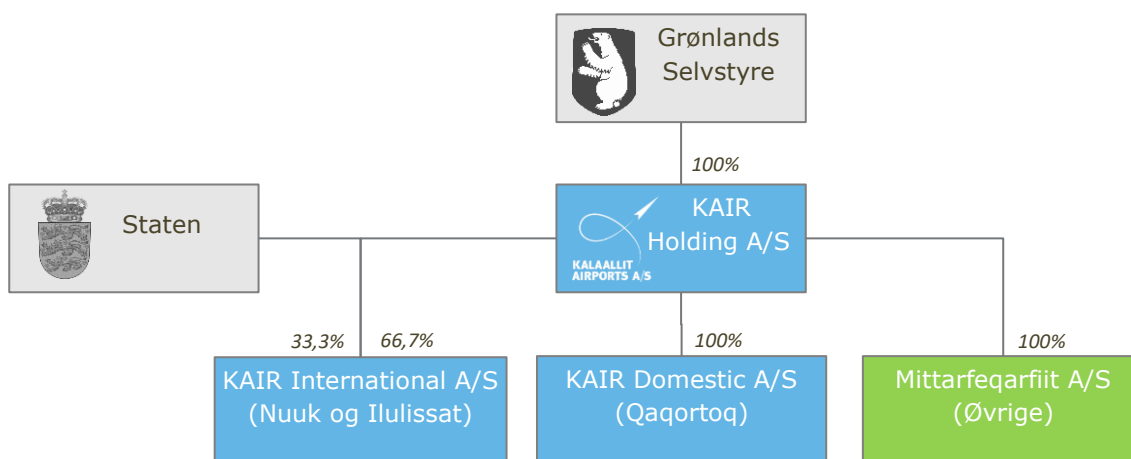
Grønlands Selvstyre

100%

Staten

KALAALLIT AIRPORTS A/S

KAIR Holding A/S

33,3%

66,7%

100%

100%

KAIR International A/S (Nuuk og Ilulissat)

KAIR Domestic A/S (Qaqortoq)

Mittarfeqarfiit A/S (Øvrige)